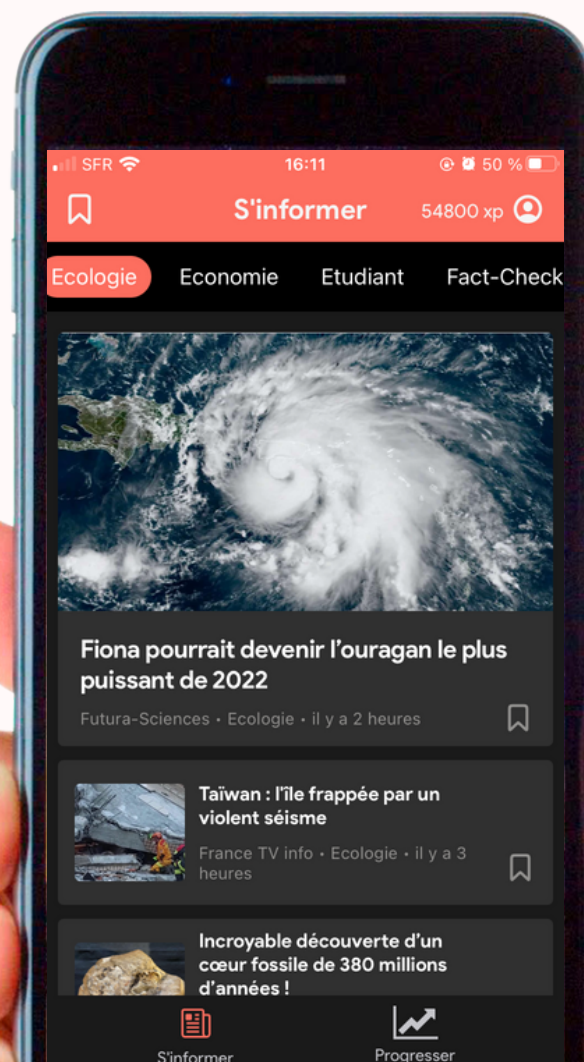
SFR 16:11 50 %

S'informer 54800 xp

Ecologie Economie Etudiant Fact-Check

Fiona pourrait devenir l'ouragan le plus puissant de 2022

Futura-Sciences • Ecologie • il y a 2 heures

Taïwan : l'île frappée par un violent séisme

France TV info • Ecologie • il y a 3 heures

Incroyable découverte d'un cœur fossile de 380 millions d'années !

S'informer Progresser